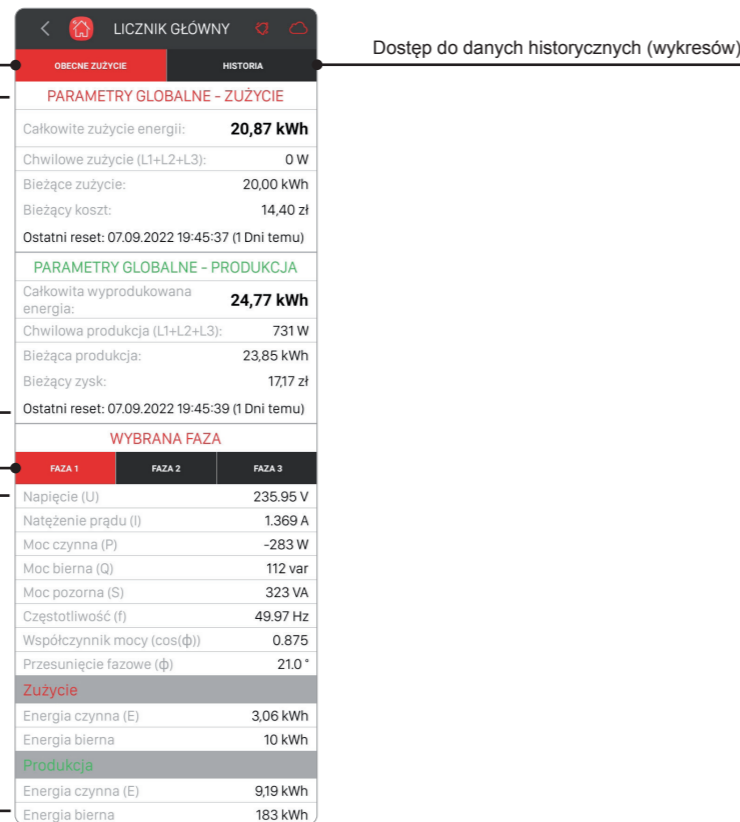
LICZNIK GŁÓWNY

OBECNE ZUŻYCIE | HISTORIA

Dostęp do danych historycznych (wykresów)

PARAMETRY GLOBALNE - ZUŻYCIE

| | |
|---|---|
| Całkowite zużycie energii: | 20,87 kWh |
| Chwilowe zużycie (L1+L2+L3): | 0 W |
| Bieżące zużycie: | 20,00 kWh |
| Bieżący koszt: | 14,40 zł |

Ostatni reset: 07.09.2022 19:45:37 (1 Dni temu)

PARAMETRY GLOBALNE - PRODUKCJA

| | |
|---|---|
| Całkowita wyprodukowana energia: | 24,77 kWh |
| Chwilowa produkcja (L1+L2+L3): | 731 W |
| Bieżąca produkcja: | 23,85 kWh |
| Bieżący zysk: | 17,17 zł |

Ostatni reset: 07.09.2022 19:45:39 (1 Dni temu)

WYBRANA FAZA

FAZA 1 | FAZA 2 | FAZA 3

| | |
|---|---|
| Napięcie (U) | 235.95 V |
| Natężenie prądu (I) | 1.369 A |
| Moc czynna (P) | -283 W |
| Moc bierna (Q) | 112 var |
| Moc pozorna (S) | 323 VA |
| Częstotliwość (f) | 49.97 Hz |
| Współczynnik mocy (cos(ϕ)) | 0.875 |
| Przesunięcie fazowe (ϕ) | 21.0 ° |

Zużycie

| | |
|---|---|
| Energia czynna (E) | 3,06 kWh |
| Energia bierna | 10 kWh |

Produkcja

| | |
|---|---|
| Energia czynna (E) | 9,19 kWh |
| Energia bierna | 183 kWh |